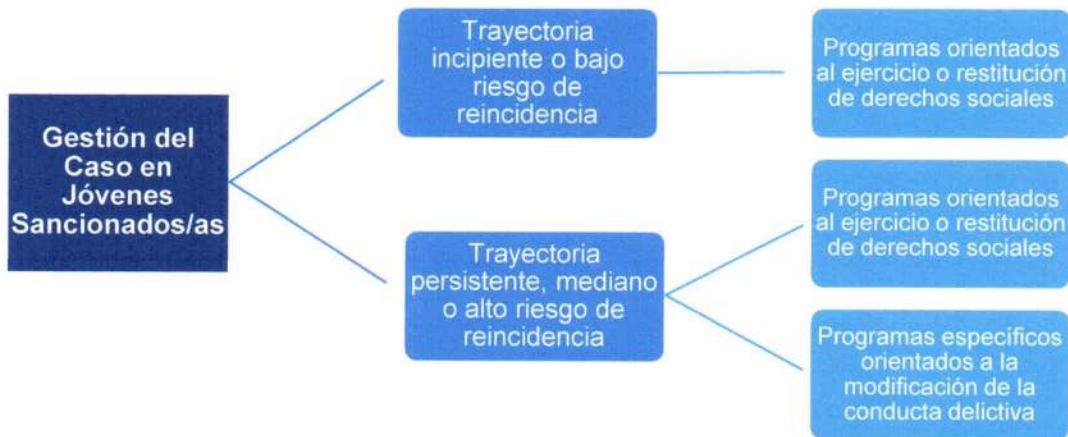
Gestión del Caso en Jóvenes Sancionados/as

Trayectoria incipiente o bajo riesgo de reincidencia

Programas orientados al ejercicio o restitución de derechos sociales

Trayectoria persistente, mediano o alto riesgo de reincidencia

Programas orientados al ejercicio o restitución de derechos sociales

Programas especificos orientados a la modificación de la conducta delictiva